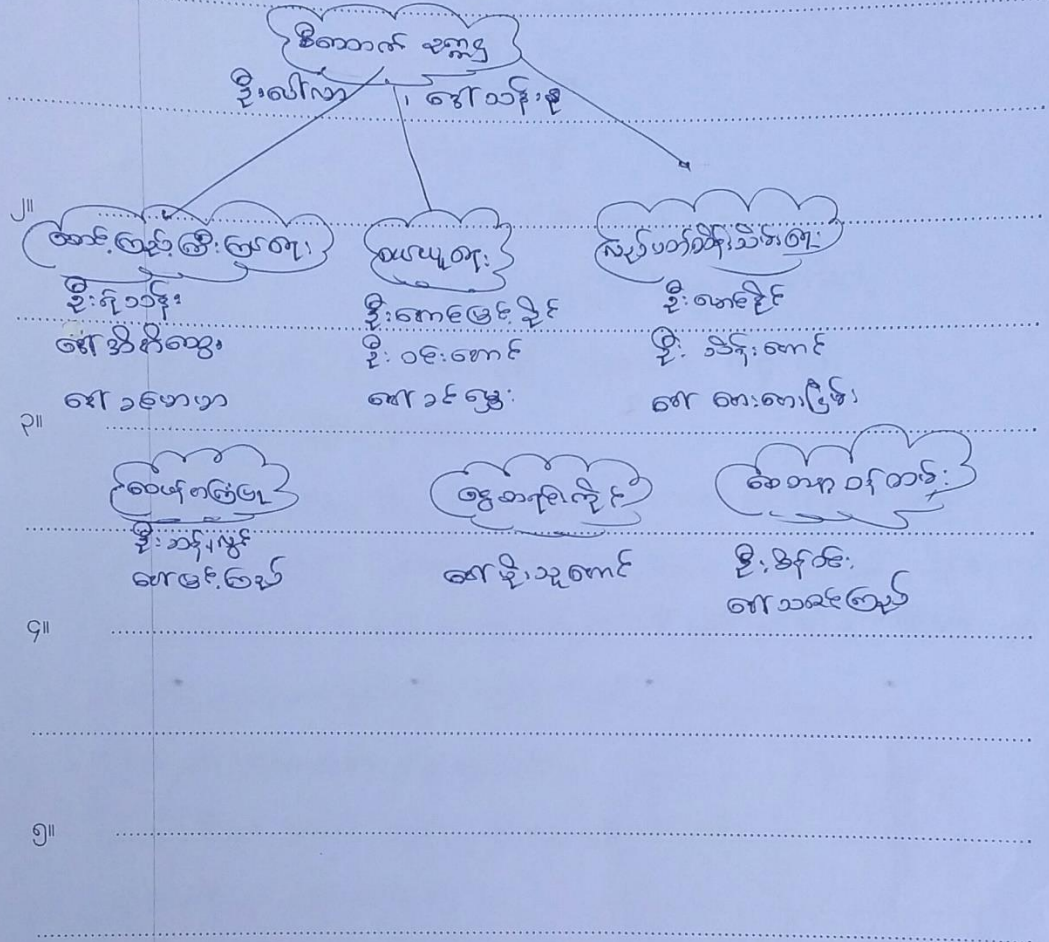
ဒိတောက် ဇာတ္တ
ဦးလေး ၊ ဒေါ်သန်းနု

၂။
အောင်ပွဲငါးဦး အဖွဲ့
ဦး ရိုသန်း
ဒေါ်အိအိဆွေ
ဒေါ် ၁မာမာ

ပေးကျေး
ဦး ကျော်မြင့်ခိုင်
ဦး ဝင်းကျော်
ဒေါ် ၁င်မွေ

လုပ်ပတ်ဝိုင်းသားများ
ဦး မောင်ခိုင်
ဦး သိန်းကျော်
ဒေါ် စားစားမြင့်

၃။
စေ့စပ်ကြေးများ
ဦး ဘန်းမြင့်
ဒေါ်မြင့်ဝေ

ဒွေးကာရာကိုင်
ဒေါ်ခိုးသူကျော်

ဆေးဘက်ဝင်ထမ်း
ဦး ခင်ဝင်း
ဒေါ်သန်းဝေ

၄။

၅။